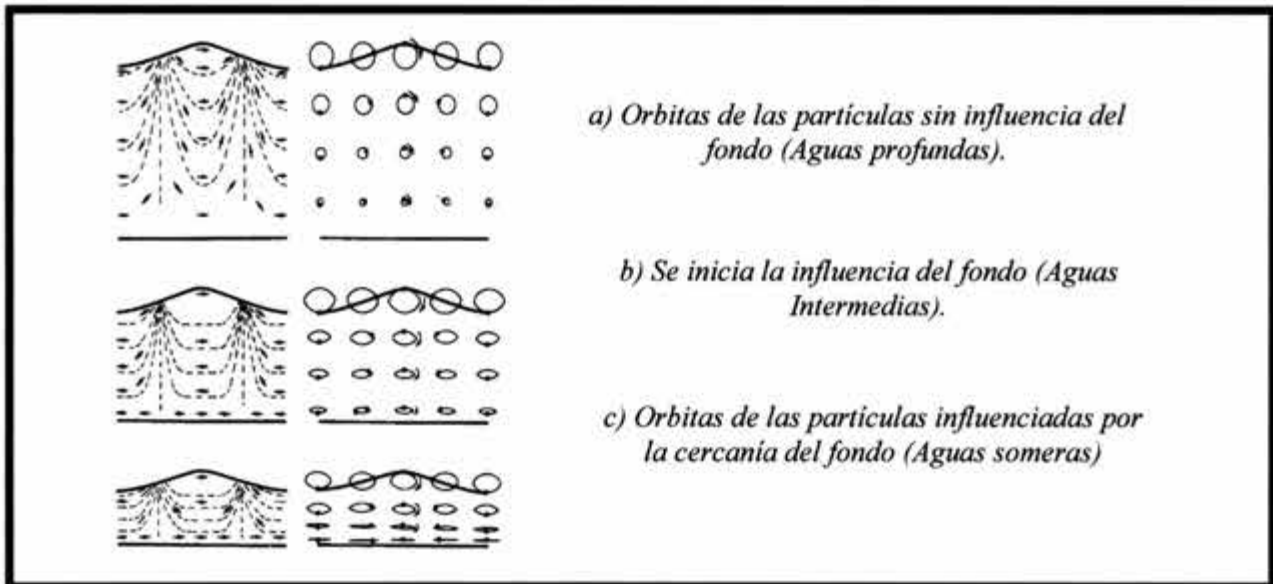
a) Orbitas de las particulas sin influencia del fondo (Aguas profundas).

b) Se inicia la influencia del fondo (Aguas Intermedias).

c) Orbitas de las particulas influenciadas por la cercania del fondo (Aguas someras)